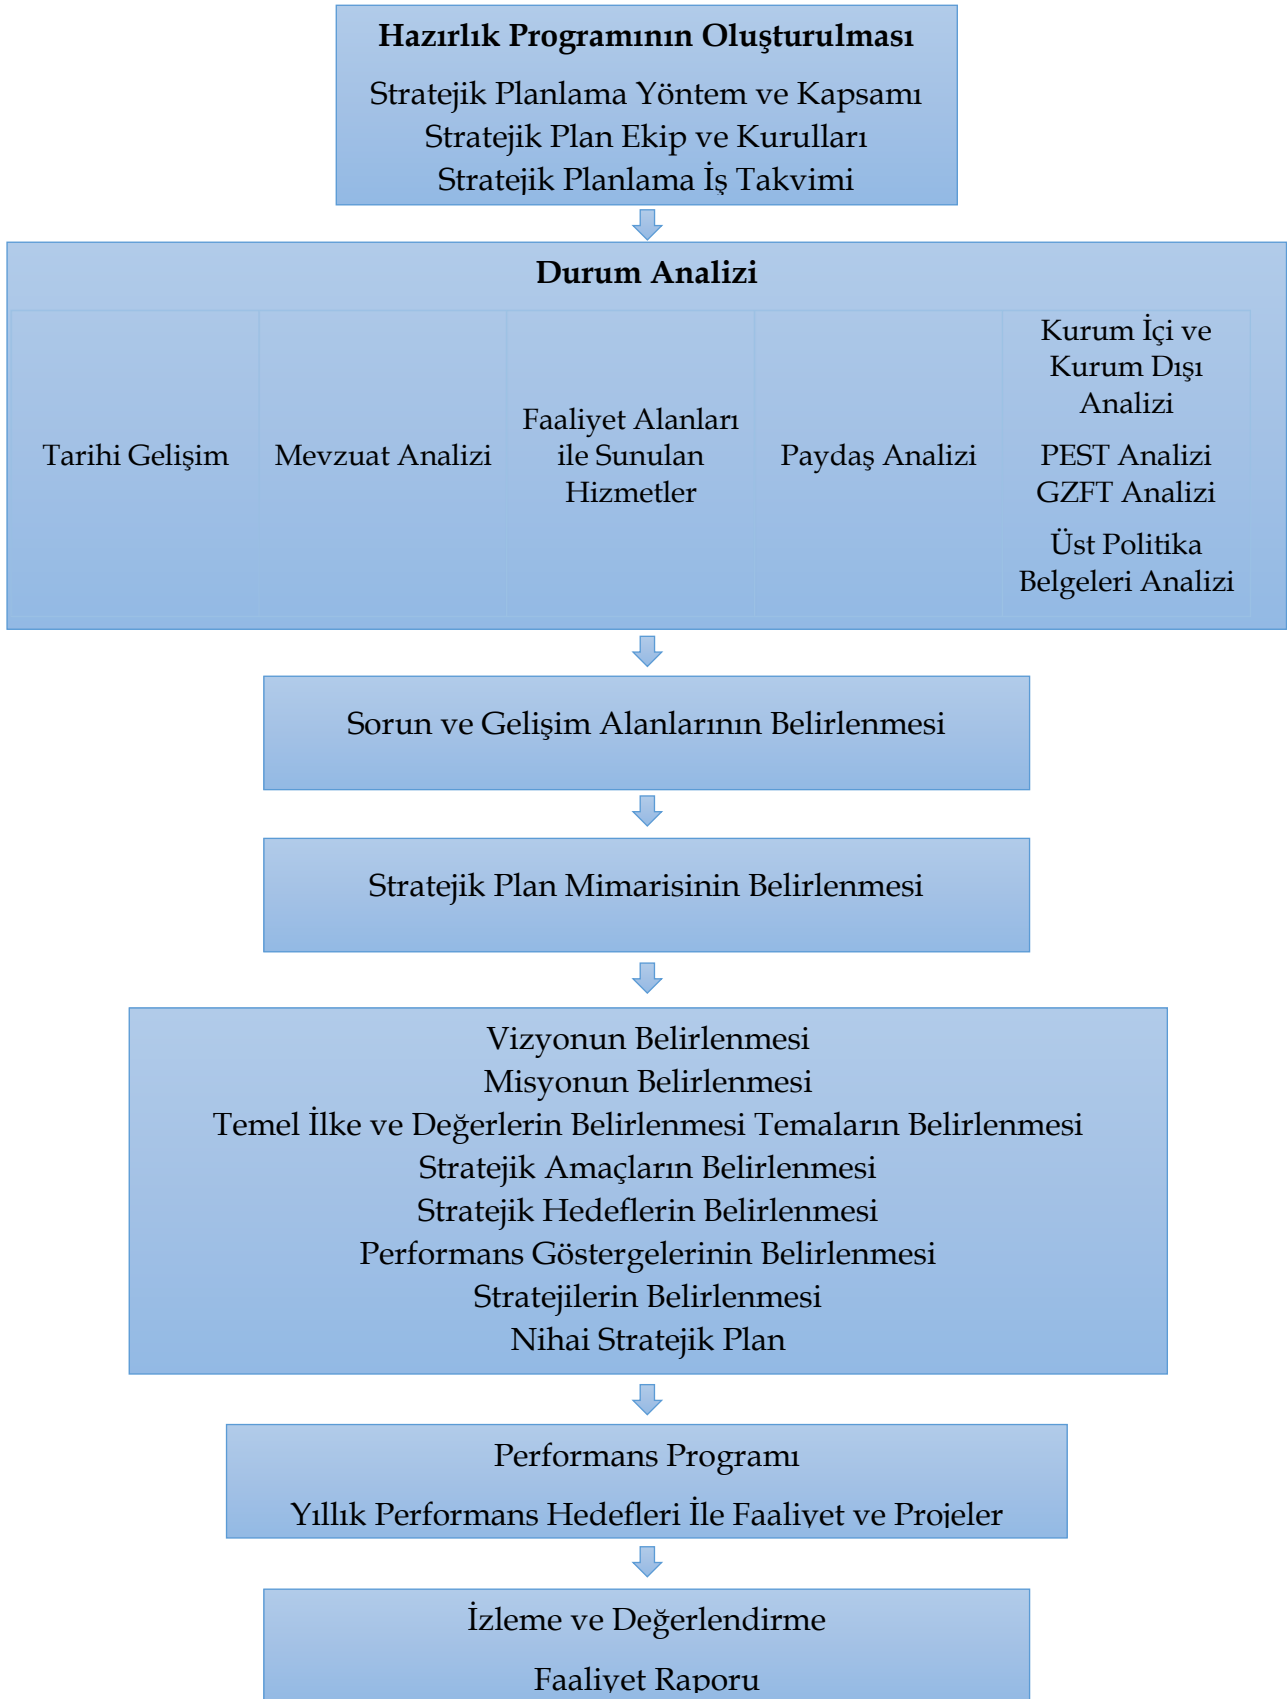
Hazırlık Programının Oluşturulması

Stratejik Planlama Yöntem ve Kapsamı
Stratejik Plan Ekip ve Kurulları
Stratejik Planlama İş Takvimi

Durum Analizi

Tarihi Gelişim

Mevzuat Analizi

Faaliyet Alanları ile Sunulan Hizmetler

Paydaş Analizi

Kurum İçi ve Kurum Dışı Analizi

PEST Analizi
GZFT Analizi

Üst Politika Belgeleri Analizi

Sorun ve Gelişim Alanlarının Belirlenmesi

Stratejik Plan Mimarisinin Belirlenmesi

Vizyonun Belirlenmesi
Misyonun Belirlenmesi
Temel İlke ve Değerlerin Belirlenmesi Temaların Belirlenmesi
Stratejik Amaçların Belirlenmesi
Stratejik Hedeflerin Belirlenmesi
Performans Göstergelerinin Belirlenmesi
Stratejilerin Belirlenmesi
Nihai Stratejik Plan

Performans Programı

Yıllık Performans Hedefleri İle Faaliyet ve Projeler

İzleme ve Değerlendirme

Faaliyet Raporu